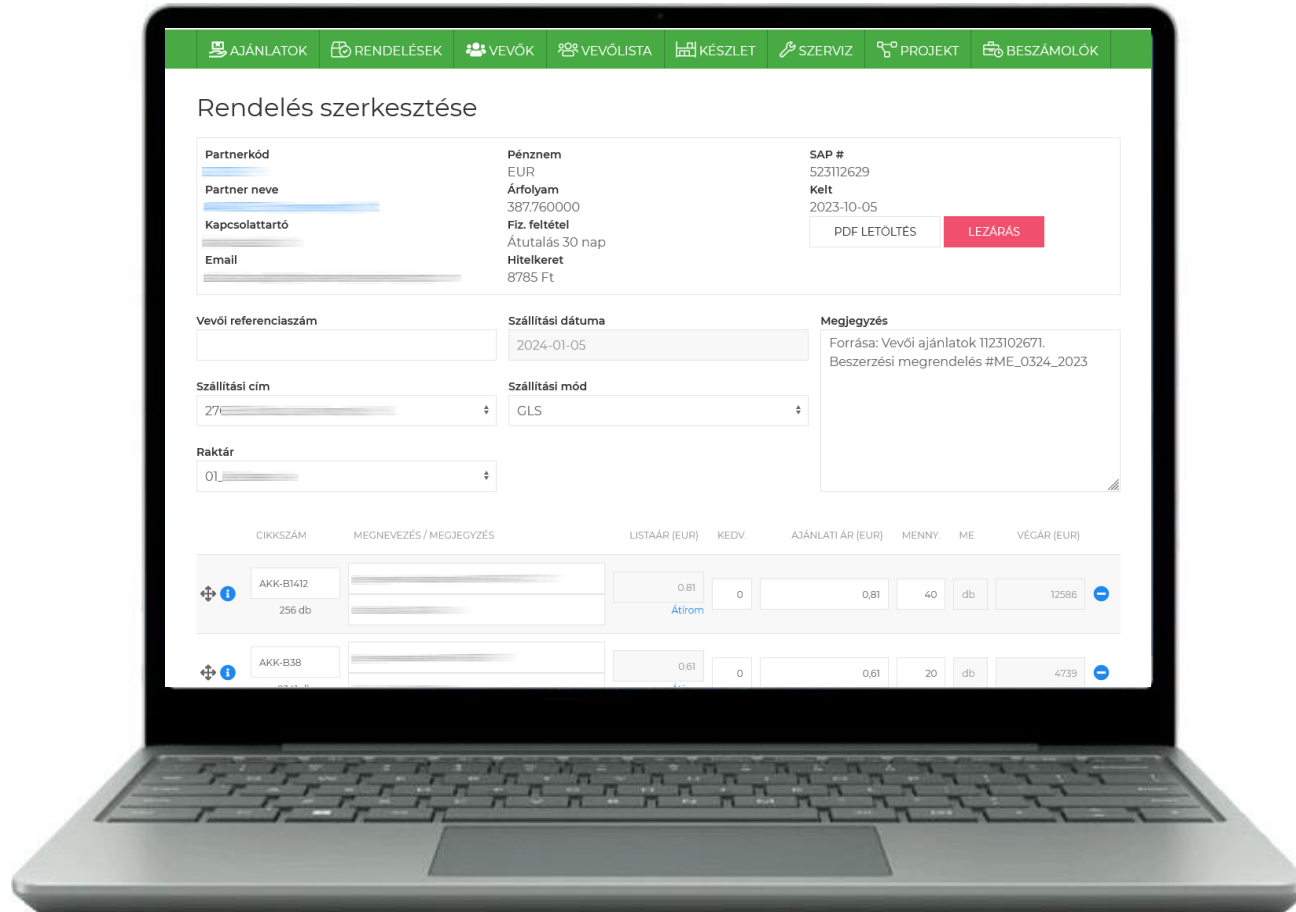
AJÁNLATOK RENDELÉSEK VEVŐK VEVŐLISTA KÉSZLET SZERVIZ PROJEKT BESZÁMOLÓK

Rendelés szerkesztése

Partnerkód
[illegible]
Partner neve
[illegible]
Kapcsolattartó
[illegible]
Email
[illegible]

Pénznem
EUR
Árfolyam
387.760000
Fiz. feltétel
Átutalás 30 nap
Hitelkeret
8785 Ft

SAP #
523112629
Kelt
2023-10-05

PDF LETÖLTÉS
LEZÁRÁS

Vevői referenciaszám

Szállítási dátuma
2024-01-05

Megjegyzés
Forrása: Vevői ajánlatok 1123102671. Beszerzési megrendelés #ME_0324_2023

Szállítási cím
27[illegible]

Szállítási mód
GLS

Raktár
01_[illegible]

| CIKKSZÁM | MEGNEVEZÉS / MEGJEGYZÉS | LISTAÁR (EUR) | KEDV. | AJÁNLATI ÁR (EUR) | MENNY. | ME | VÉGÁR (EUR) |
|---|---|---|---|---|---|---|---|
| AKK-B1412 256 db | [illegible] | 0.81 Átírom | 0 | 0,81 | 40 | db | 12586 |
| AKK-B38 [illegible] | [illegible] | 0.61 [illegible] | 0 | 0,61 | 20 | db | 4739 |